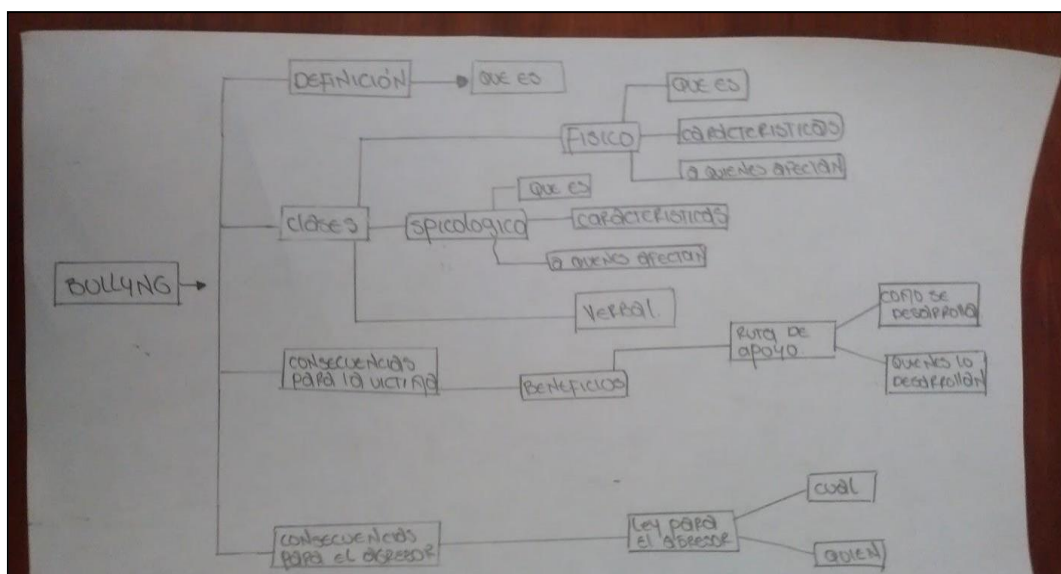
BULLYNG

DEFINICIÓN
QUE ES

clases
FISICO
QUE ES
CARACTERISTICAS
A QUIENES AFECTAN

SPICOLOGICO
QUE ES
CARACTERISTICAS
A QUIENES AFECTAN

VERBAL

CONSECUENCIAS PARA LA VICTIMA
BENEFICIOS
RUTA DE APOYO
COMO SE DESARROLLA
QUIENES LO DESARROLLAN

CONSECUENCIAS PARA EL AGRESOR
LEY PARA EL AGRESOR
CUAL
QUIEN